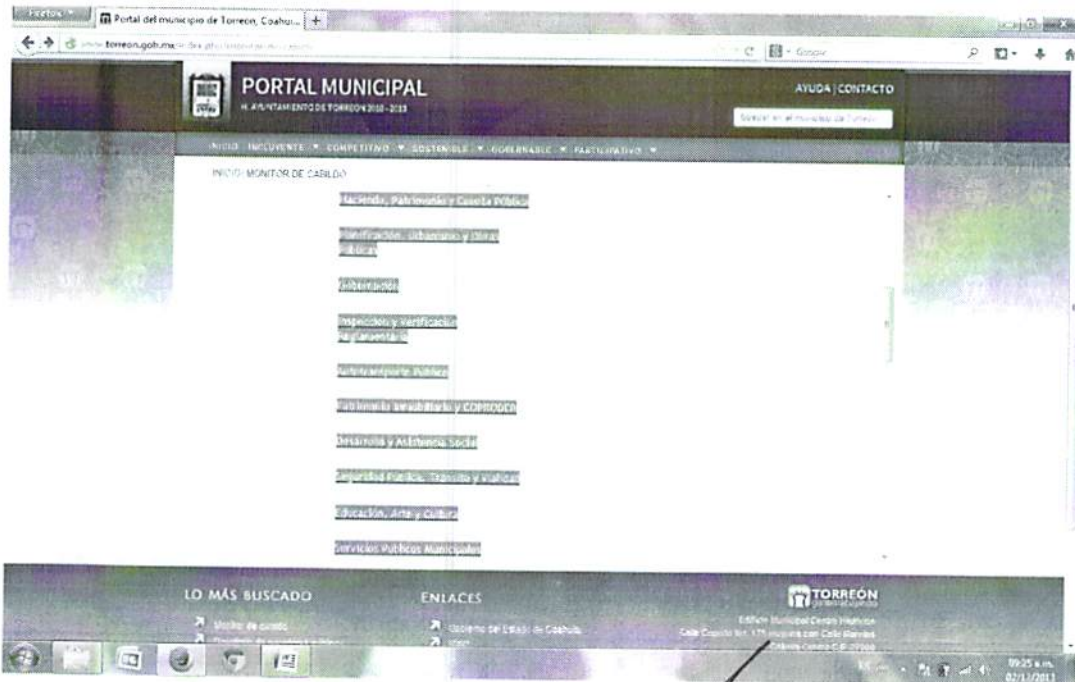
Firefox
Portal del municipio de Torreon, Coahu...
www.torreon.gob.mx
Google

PORTAL MUNICIPAL
H. AYUNTAMIENTO DE TORREÓN 2010 - 2013

AYUDA | CONTACTO

Buscar en el municipio de Torreón

INICIO INCLUYENTE ▼ COMPETITIVO ▼ SOSTENIBLE ▼ GOBERNABLE ▼ PARTICIPATIVO ▼

INICIO MONITOR DE CABILDO

Hacienda, Patrimonio y Cuenta Pública

Planificación, Urbanismo y Obras Públicas

Gobernación

Inspección y Verificación Reglamentaria

Autotransporte Público

Patrimonio Inmobiliario y CORETT

Desarrollo y Asistencia Social

Seguridad Pública, Tránsito y Vialidad

Educación, Arte y Cultura

Servicios Públicos Municipales

LO MÁS BUSCADO

Monitor de cabildo

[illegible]

ENLACES

Gobierno del Estado de Coahuila

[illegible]

TORREÓN

Edificio Municipal Centro Histórico
Calle Coahuila No. 175 esquina con Calle Morelos
Colonia Centro C.P. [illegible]

09:25 a.m.
02/12/2013